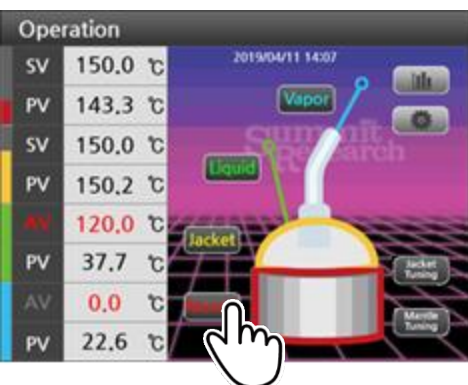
Operation

| SV | 150.0 | ℃ |
|---|---|---|
| PV | 143.3 | ℃ |
| SV | 150.0 | ℃ |
| PV | 150.2 | ℃ |
| AV | 120.0 | ℃ |
| PV | 37.7 | ℃ |
| AV | 0.0 | ℃ |
| PV | 22.6 | ℃ |

2019/04/11 14:07

Vapor

Liquid

Jacket

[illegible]

Summit Research

Jacket Tuning

Mantle Tuning